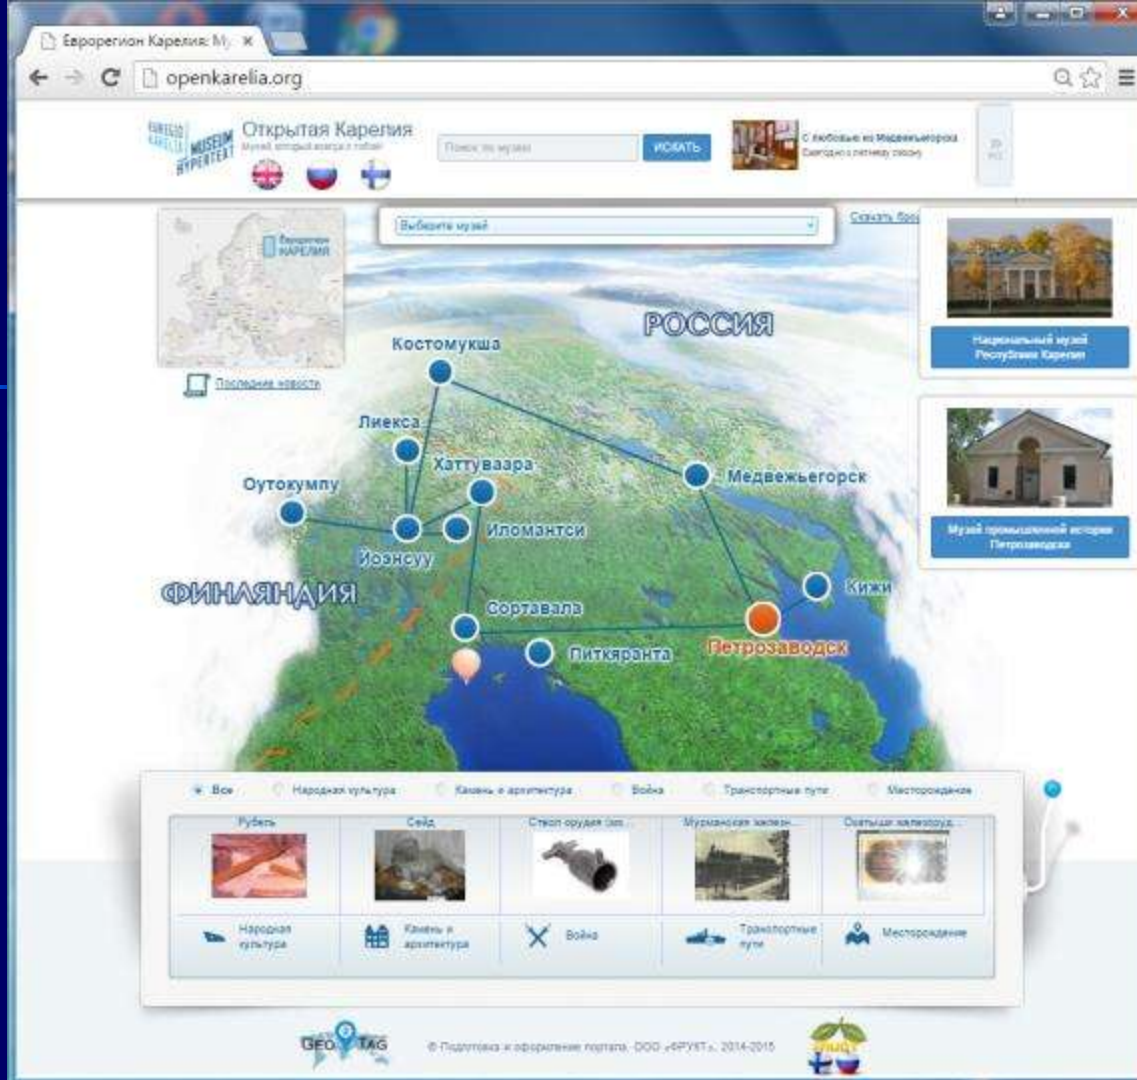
Еврорегион Карелия: Му ×

openkarelia.org

EUREGIO KARELIA MUSEUM HYPERTEXT

Открытая Карелия

Музей, который всегда с тобой

Поиск по музеям

ИСКАТЬ

С любовью из Медвежьегорска

Ежегодно к летнему сезону

Выберите музей

Скачать бро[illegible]

Еврорегион КАРЕЛИЯ

Последние новости

РОССИЯ

Костомукша

Лиекса

Хаттуваара

Оутокумпу

Медвежьегорск

Йоэнсуу

Иломантси

ФИНЛЯНДИЯ

Сортавала

Кижи

Питкяранта

Петрозаводск

Национальный музей Республики Карелия

Музей промышленной истории Петрозаводска

Все

Народная культура

Камень и архитектура

Война

Транспортные пути

Месторождения

Рубель

Сейд

Ствол орудия (зе...

Мурманская желез...

Святыши железоруд...

Народная культура

Камень и архитектура

Война

Транспортные пути

Месторождение

GEO TAG

© Подготовка и оформление портала: ООО «ФРУКТ», 2014-2015